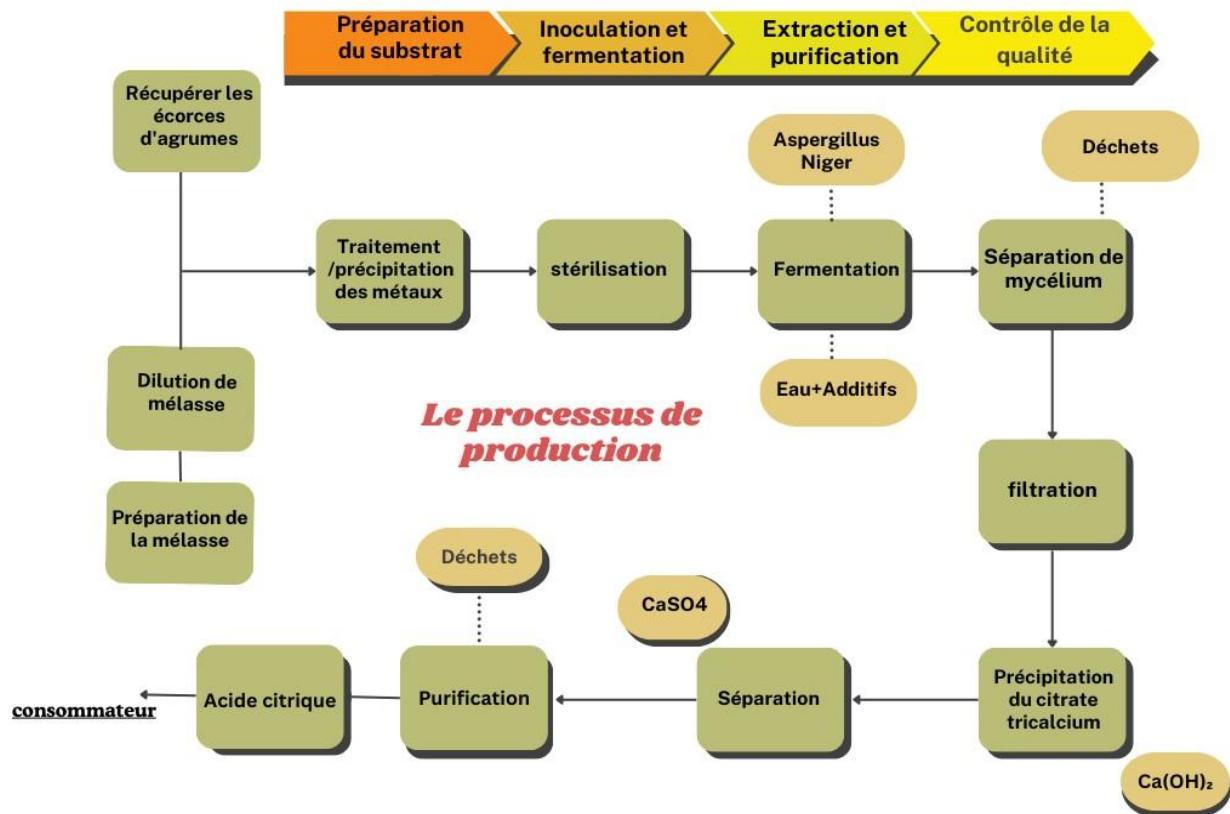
Préparation du substrat

Inoculation et fermentation

Extraction et purification

Contrôle de la qualité

Récupérer les écorces d'agrumes

Aspergillus Niger

Déchets

Traitement /précipitation des métaux

stérilisation

Fermentation

Séparation de mycélium

Dilution de mélasse

Eau+Additifs

Le processus de production

filtration

Préparation de la mélasse

Déchets

CaSO4

consommateur

Acide citrique

Purification

Séparation

Précipitation du citrate tricalcium

$Ca(OH)_2$